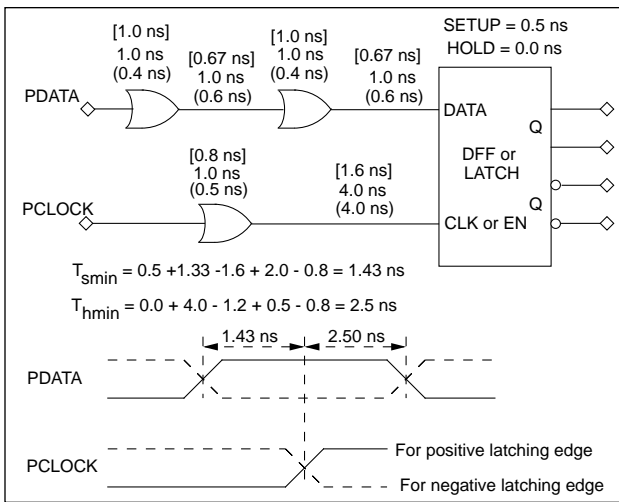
[1.0 ns]
1.0 ns
(0.4 ns)

[0.67 ns]
1.0 ns
(0.6 ns)

[1.0 ns]
1.0 ns
(0.4 ns)

[0.67 ns]
1.0 ns
(0.6 ns)

SETUP = 0.5 ns
HOLD = 0.0 ns

PDATA

DATA

Q

DFF or
LATCH

Q

[0.8 ns]
1.0 ns
(0.5 ns)

[1.6 ns]
4.0 ns
(4.0 ns)

PCLOCK

CLK or EN

$T_{smin} = 0.5 + 1.33 - 1.6 + 2.0 - 0.8 = 1.43$ ns

$T_{hmin} = 0.0 + 4.0 - 1.2 + 0.5 - 0.8 = 2.5$ ns

1.43 ns

2.50 ns

PDATA

PCLOCK

For positive latching edge

For negative latching edge